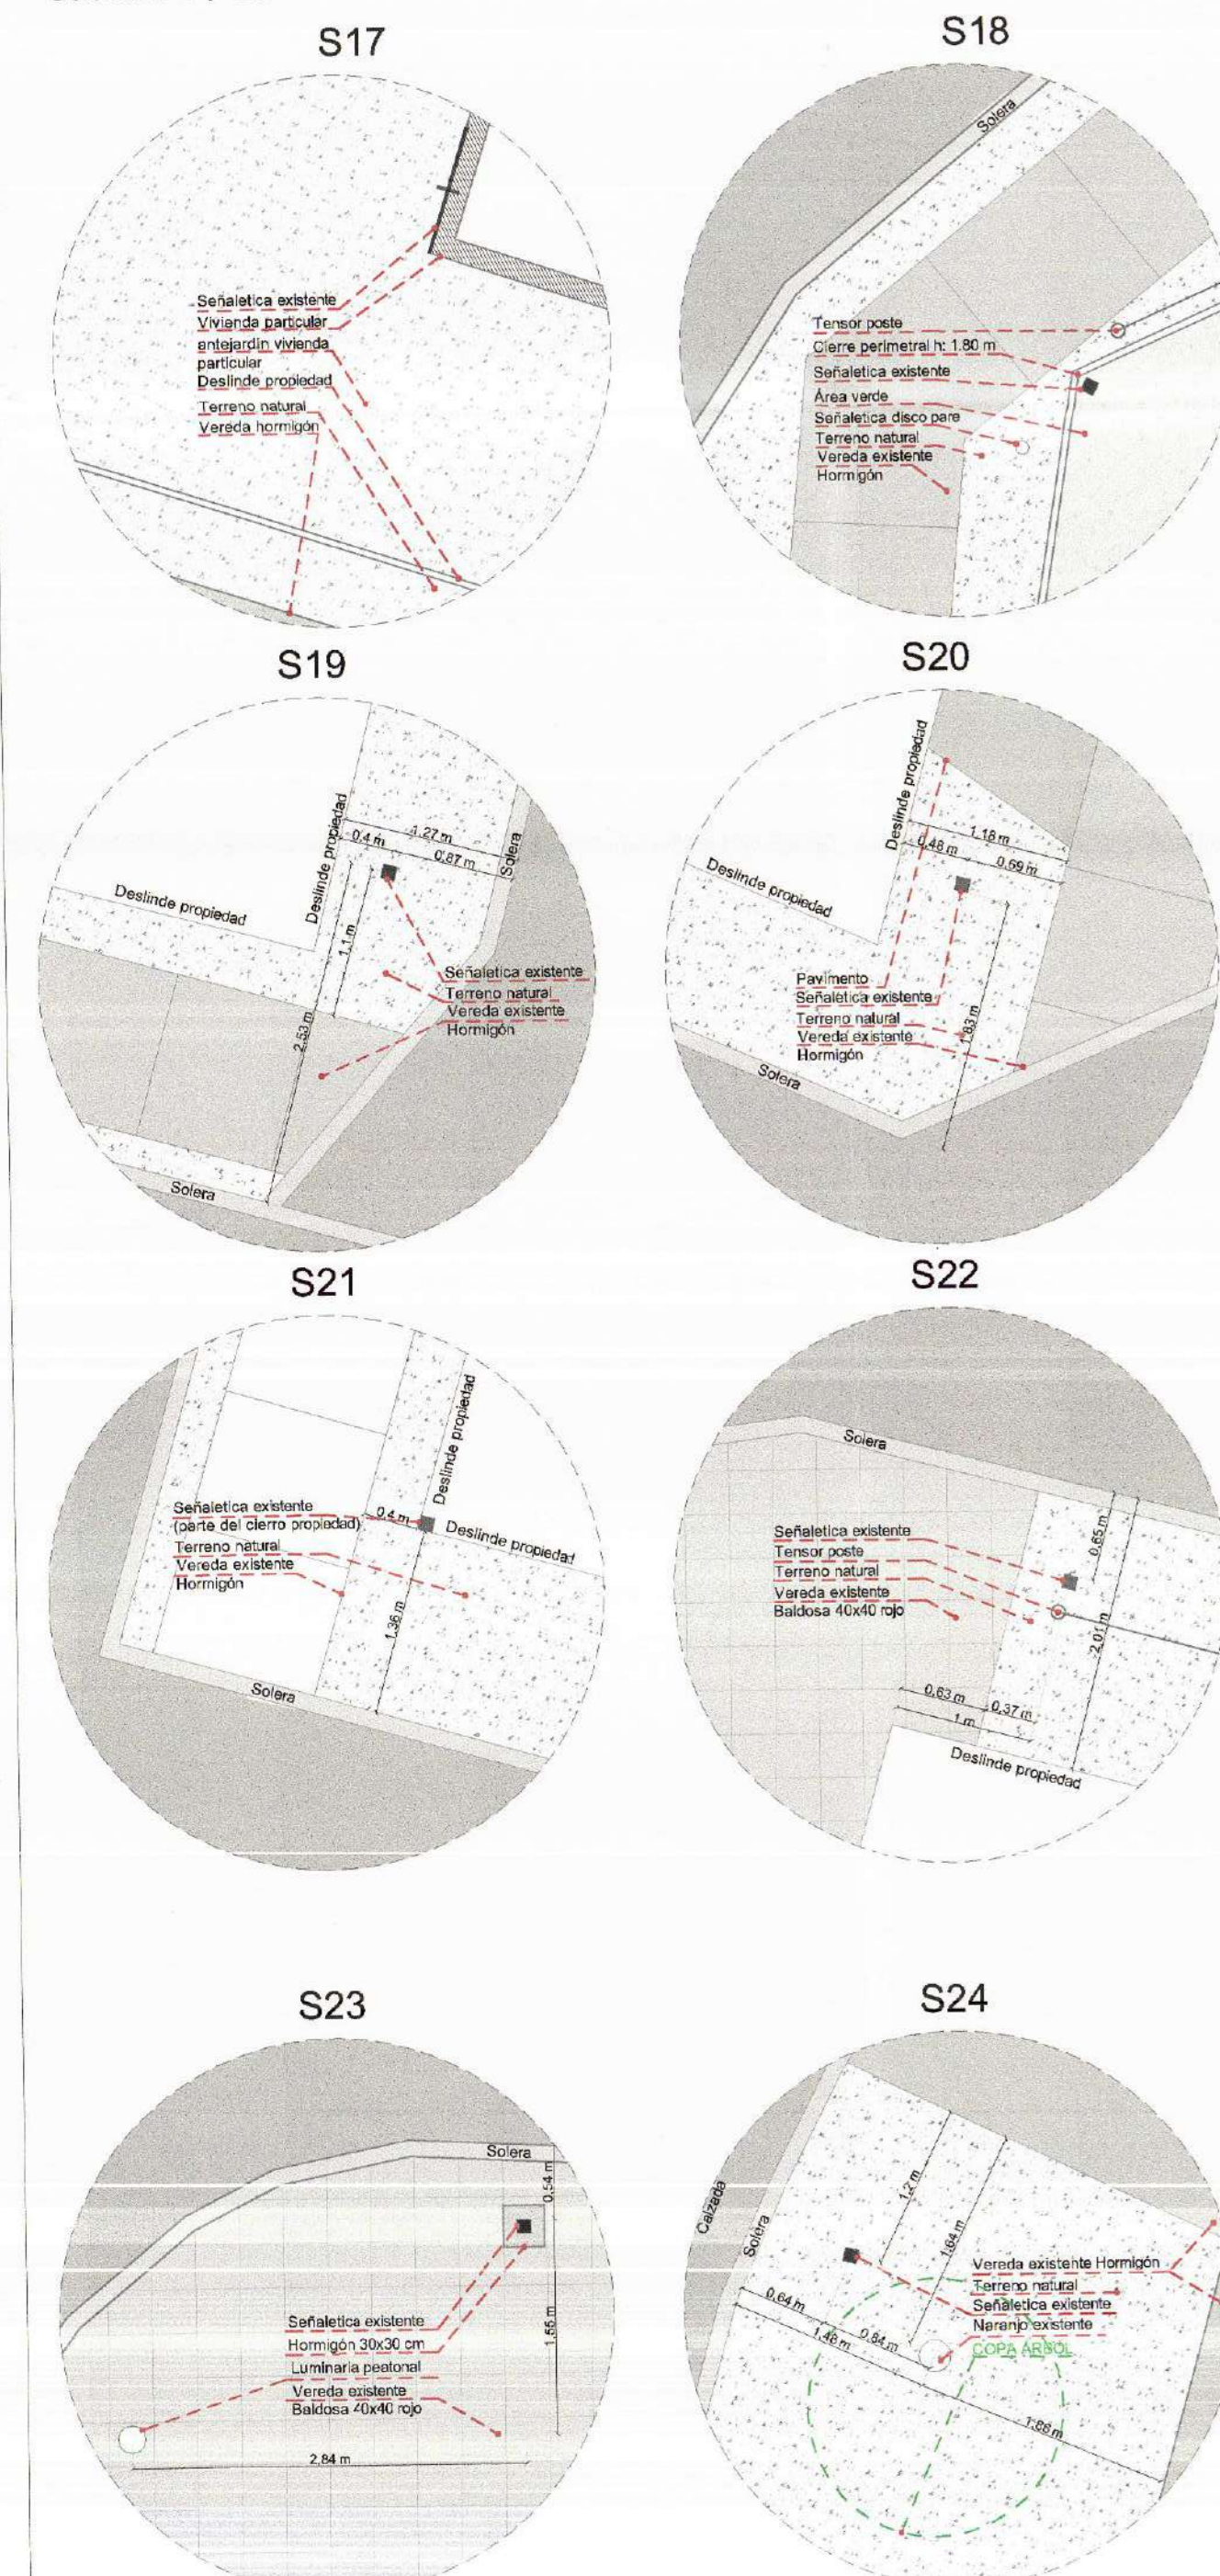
S17

Señaletica existente
Vivienda particular
antejardin vivienda particular
Deslinde propiedad
Terreno natural
Vereda hormigón

S18

Solera
Tensor poste
Cierre perimetral h: 1.80 m
Señaletica existente
Área verde
Señaletica disco pare
Terreno natural
Vereda existente
Hormigón

S19

Deslinde propiedad
Deslinde propiedad
0,4 m
1,27 m
0,87 m
Solera
1,1 m
2,53 m
Señaletica existente
Terreno natural
Vereda existente
Hormigón
Solera

S20

Deslinde propiedad
Deslinde propiedad
1,18 m
0,48 m
0,69 m
Pavimento
Señaletica existente
Terreno natural
Vereda existente
Hormigón
1,83 m
Solera

S21

Deslinde propiedad
Señaletica existente
(parte del cierro propiedad)
0,4 m
Deslinde propiedad
Terreno natural
Vereda existente
Hormigón
1,36 m
Solera

S22

Solera
Señaletica existente
Tensor poste
Terreno natural
Vereda existente
Baldosa 40x40 rojo
0,65 m
2,01 m
0,63 m
0,37 m
1 m
Deslinde propiedad

S23

Solera
0,54 m
Señaletica existente
Hormigón 30x30 cm
Luminaria peatonal
Vereda existente
Baldosa 40x40 rojo
1,55 m
2,84 m

S24

Calzada
Solera
1,2 m
1,64 m
Vereda existente Hormigón
Terreno natural
Señaletica existente
Naranjo existente
COPA ARBOL
0,64 m
1,48 m
0,84 m
1,88 m